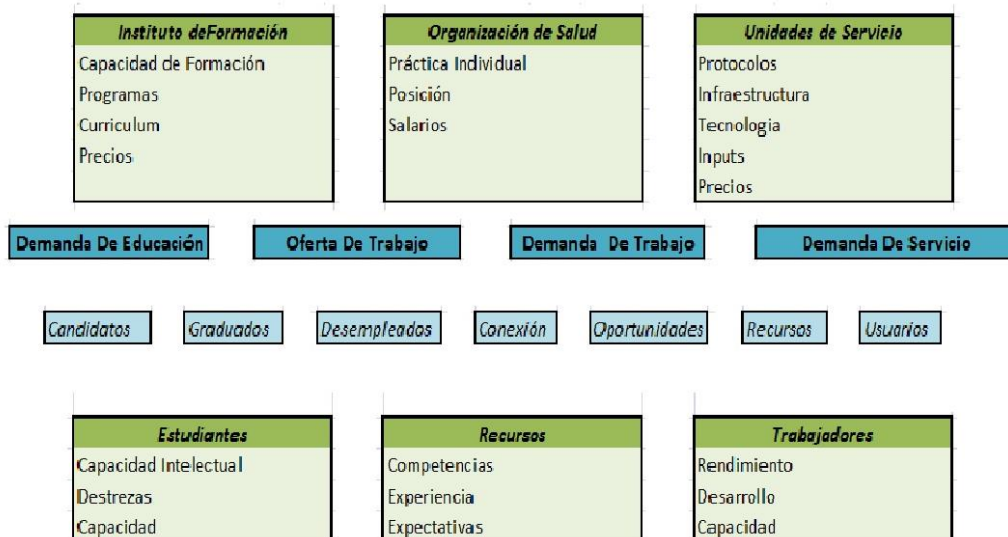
Instituto deFormación
Capacidad de Formación
Programas
Curriculum
Precios

Organización de Salud
Práctica Individual
Posición
Salarios

Unidades de Servicio
Protocolos
Infraestructura
Tecnologia
Inputs
Precios

Demanda De Educación
Oferta De Trabajo
Demanda De Trabajo
Demanda De Servicio

Candidatos
Graduados
Desempleados
Conexión
Oportunidades
Recursos
Usuarios

Estudiantes
Capacidad Intelectual
Destrezas
Capacidad

Recursos
Competencias
Experiencia
Expectativas

Trabajadores
Rendimiento
Desarrollo
Capacidad